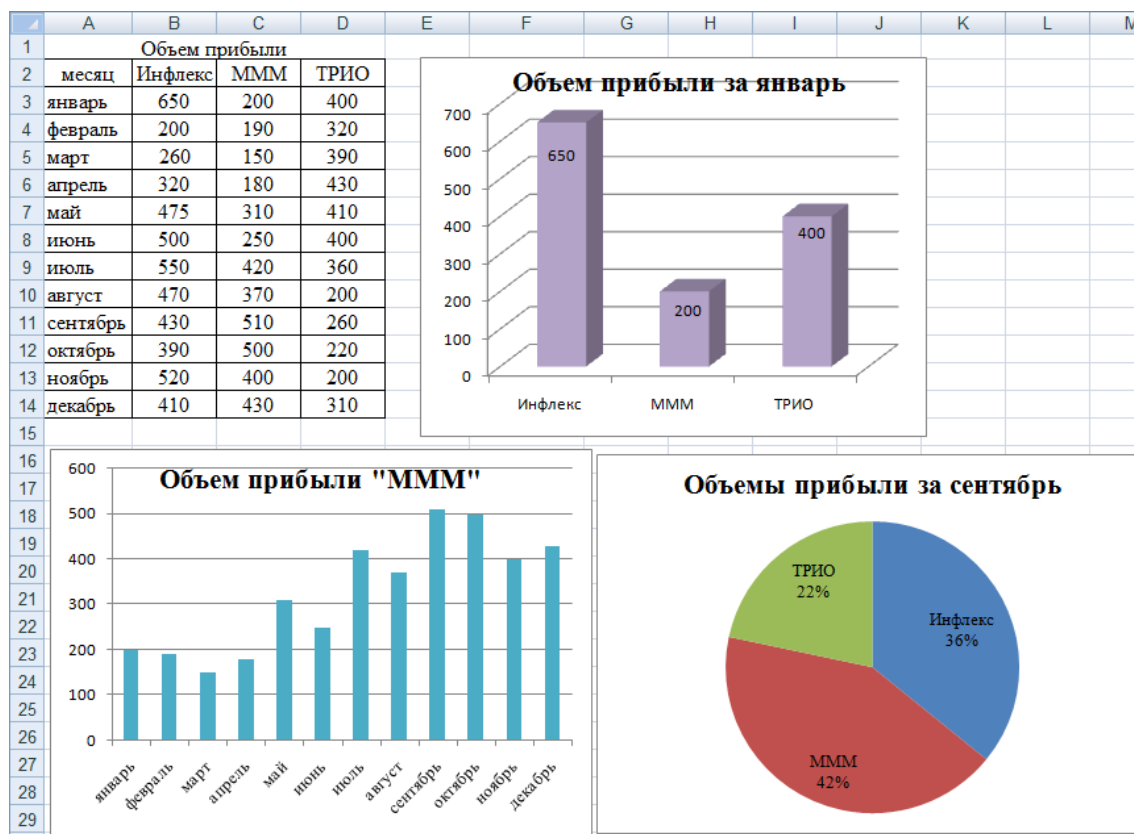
| | A | B | C | D |
|---|---|---|---|---|
| 1 | Объем прибыли | | | |
| 2 | месяц | Инфлекс | МММ | ТРИО |
| 3 | январь | 650 | 200 | 400 |
| 4 | февраль | 200 | 190 | 320 |
| 5 | март | 260 | 150 | 390 |
| 6 | апрель | 320 | 180 | 430 |
| 7 | май | 475 | 310 | 410 |
| 8 | июнь | 500 | 250 | 400 |
| 9 | июль | 550 | 420 | 360 |
| 10 | август | 470 | 370 | 200 |
| 11 | сентябрь | 430 | 510 | 260 |
| 12 | октябрь | 390 | 500 | 220 |
| 13 | ноябрь | 520 | 400 | 200 |
| 14 | декабрь | 410 | 430 | 310 |

E F G H I J K L M
15 16 17 18 19 20 21 22 23 24 25 26 27 28 29

Объем прибыли за январь
700 600 500 400 300 200 100 0
650
200
400
Инфлекс МММ ТРИО

Объем прибыли "МММ"
600 500 400 300 200 100 0
январь февраль март апрель май июнь июль август сентябрь октябрь ноябрь декабрь

Объемы прибыли за сентябрь
ТРИО 22%
Инфлекс 36%
МММ 42%